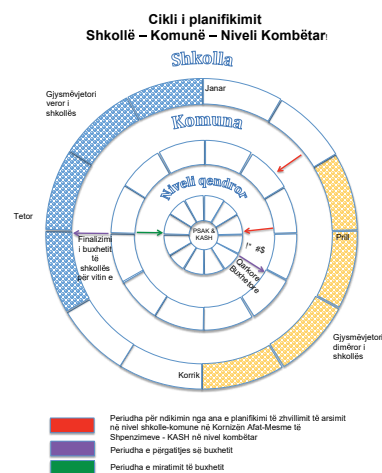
Cikli i planifikimit
Shkollë – Komunë – Niveli Kombëtar

Shkolla

Gjysmëvjetori veror i shkollës

Janar

Komuna

Niveli qendror

Tetor

Finalizimi i buxhetit të shkollës për vitin e

PSAK & KASH

Qarkore Buxhetore

Prill

Gjysmëvjetori dimëror i shkollës

Korrik

Periudha për ndikimin nga ana e planifikimi të zhvillimit të arsimit në nivel shkolle-komune në Kornizën Afat-Mesme të Shpenzimeve - KASH në nivel kombëtar

Periudha e përgatitjes së buxhetit

Periudha e miratimit të buxhetit